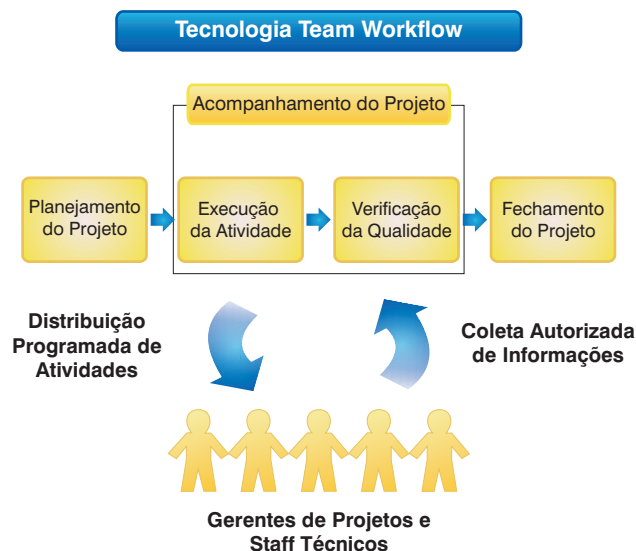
Tecnologia Team Workflow

Acompanhamento do Projeto

Planejamento do Projeto

Execução da Atividade

Verificação da Qualidade

Fechamento do Projeto

Distribuição Programada de Atividades

Coleta Autorizada de Informações

Gerentes de Projetos e Staff Técnicos